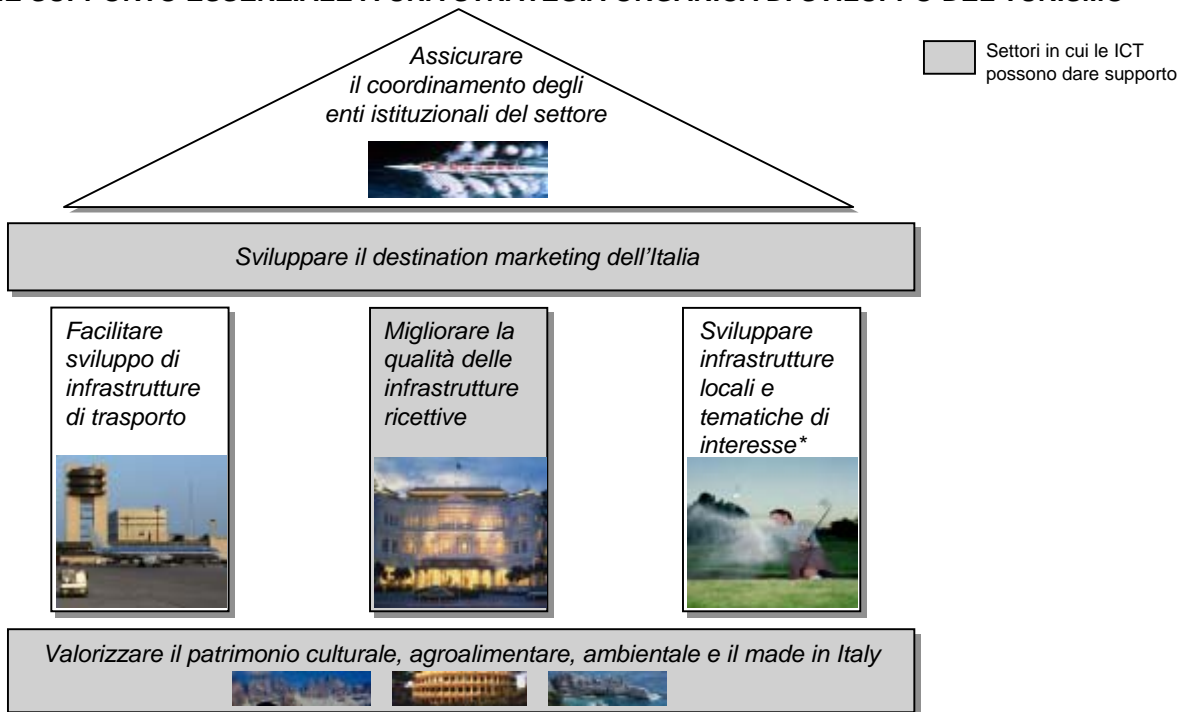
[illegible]

Settori in cui le ICT possono dare supporto

Assicurare il coordinamento degli enti istituzionali del settore

Sviluppare il destination marketing dell'Italia

Facilitare sviluppo di infrastrutture di trasporto

Migliorare la qualità delle infrastrutture ricettive

Sviluppare infrastrutture locali e tematiche di interesse*

Valorizzare il patrimonio culturale, agroalimentare, ambientale e il made in Italy